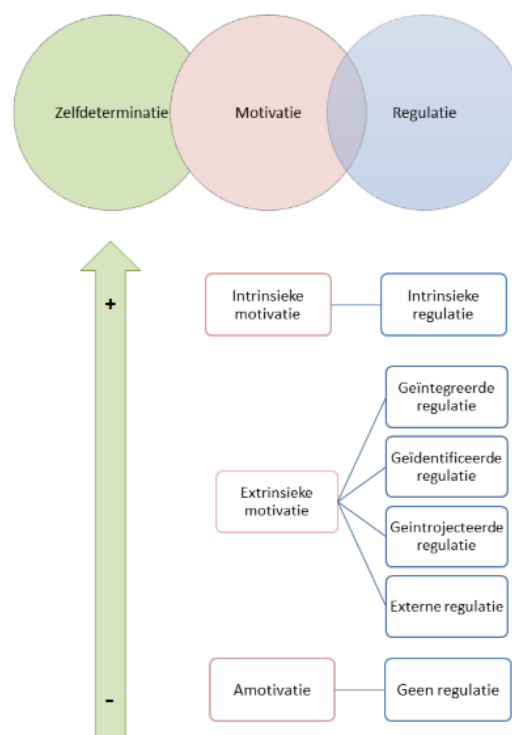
Zelfdeterminatie

Motivatie

Regulatie

+

Intrinsieke motivatie

Intrinsieke regulatie

Geïntegreerde regulatie

Geïdentificeerde regulatie

Extrinsieke motivatie

Geintrojecteerde regulatie

Externe regulatie

Amotivatie

Geen regulatie

-